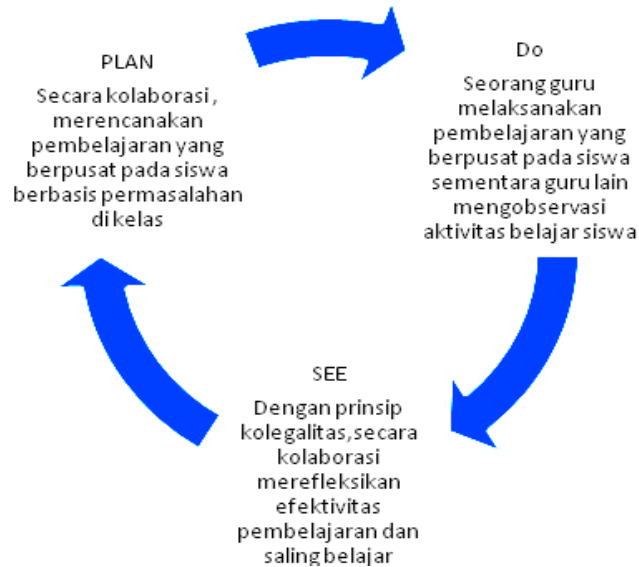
PLAN

Secara kolaborasi , merencanakan pembelajaran yang berpusat pada siswa berbasis permasalahan di kelas

Do

Seorang guru melaksanakan pembelajaran yang berpusat pada siswa sementara guru lain mengobservasi aktivitas belajar siswa

SEE

Dengan prinsip kolegalitas, secara kolaborasi merefleksikan efektivitas pembelajaran dan saling belajar